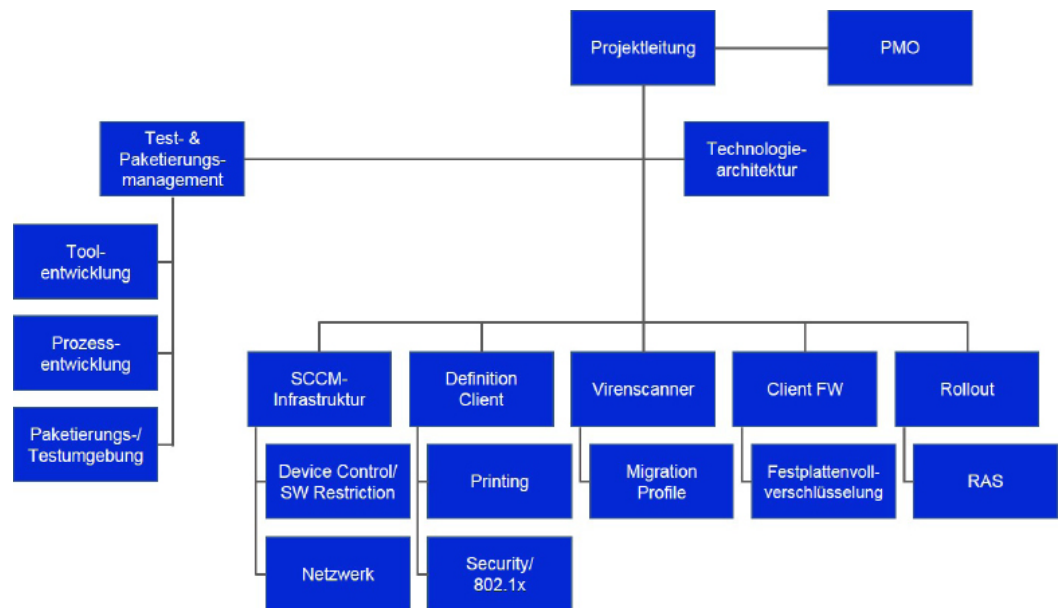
Projektleitung

PMO

Test- & Paketierungsmanagement

Technologiearchitektur

Toolentwicklung

Prozessentwicklung

Paketierungs-/ Testumgebung

SCCM-Infrastruktur

Definition Client

Virenscanner

Client FW

Rollout

Device Control/ SW Restriction

Printing

Migration Profile

Festplattenvollverschlüsselung

RAS

Netzwerk

Security/ 802.1x